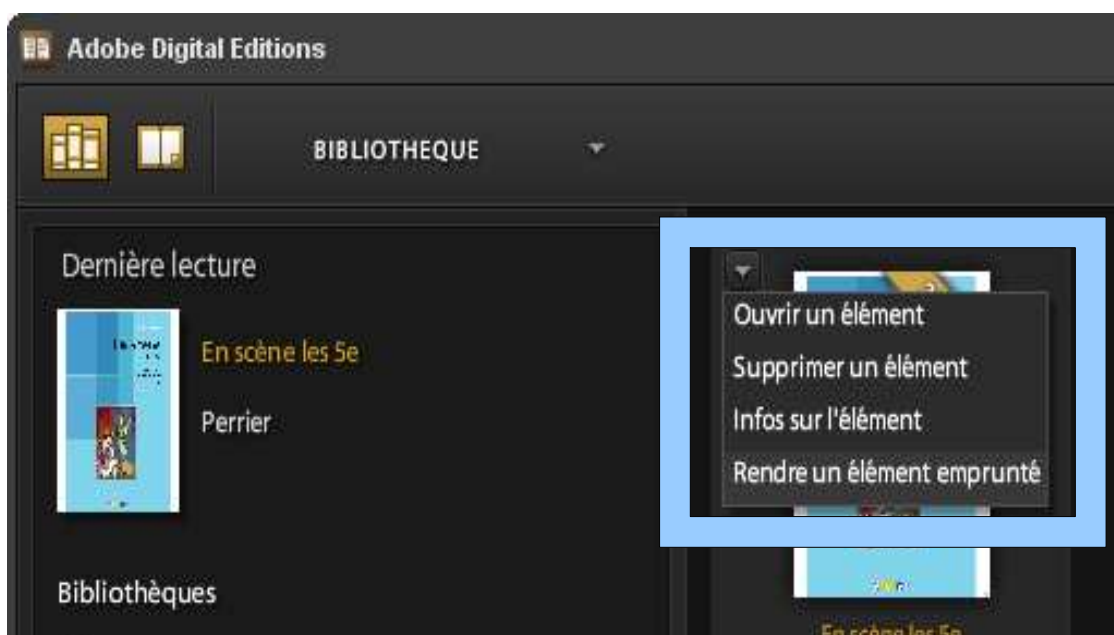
Adobe Digital Editions

BIBLIOTHEQUE

Dernière lecture

En scène les 5e

Perrier

Bibliothèques

Ouvrir un élément

Supprimer un élément

Infos sur l'élément

Rendre un élément emprunté

En scène les 5e